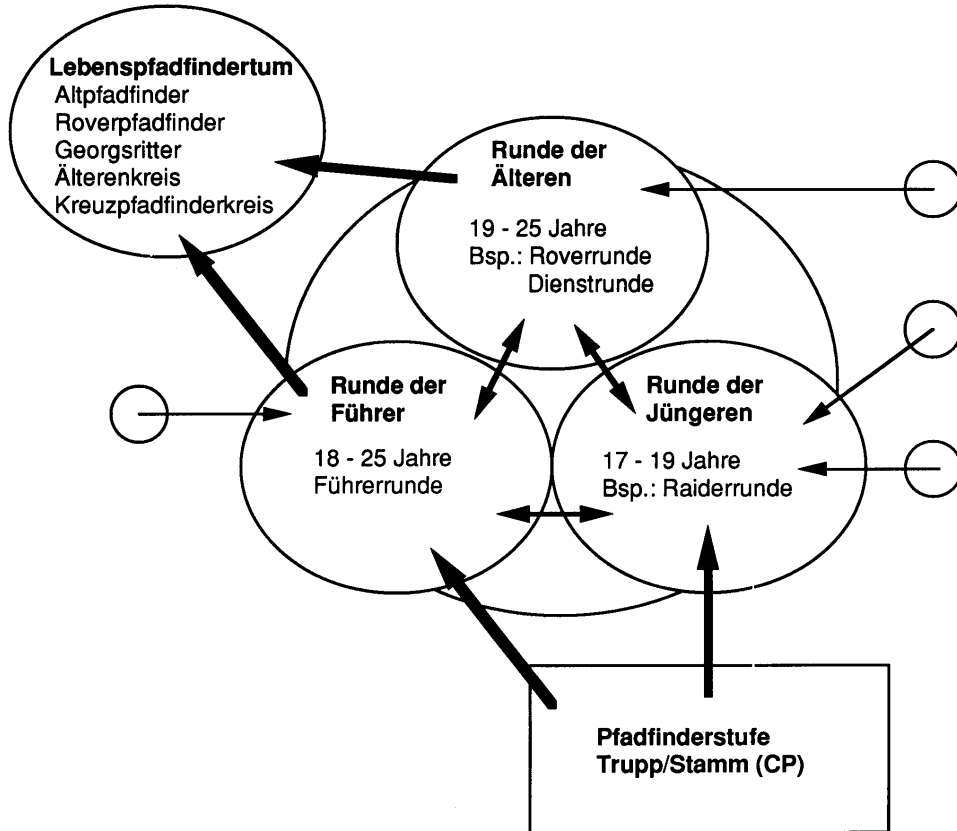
Lebenspfadfindertum
Altpfadfinder
Roverpfadfinder
Georgsritter
Älterenkreis
Kreuzpfadfinderkreis

Runde der Älteren
19 - 25 Jahre
Bsp.: Roverrunde
Dienstrunde

Runde der Führer
18 - 25 Jahre
Führerrunde

Runde der Jüngeren
17 - 19 Jahre
Bsp.: Raiderrunde

Pfadfinderstufe
Trupp/Stamm (CP)